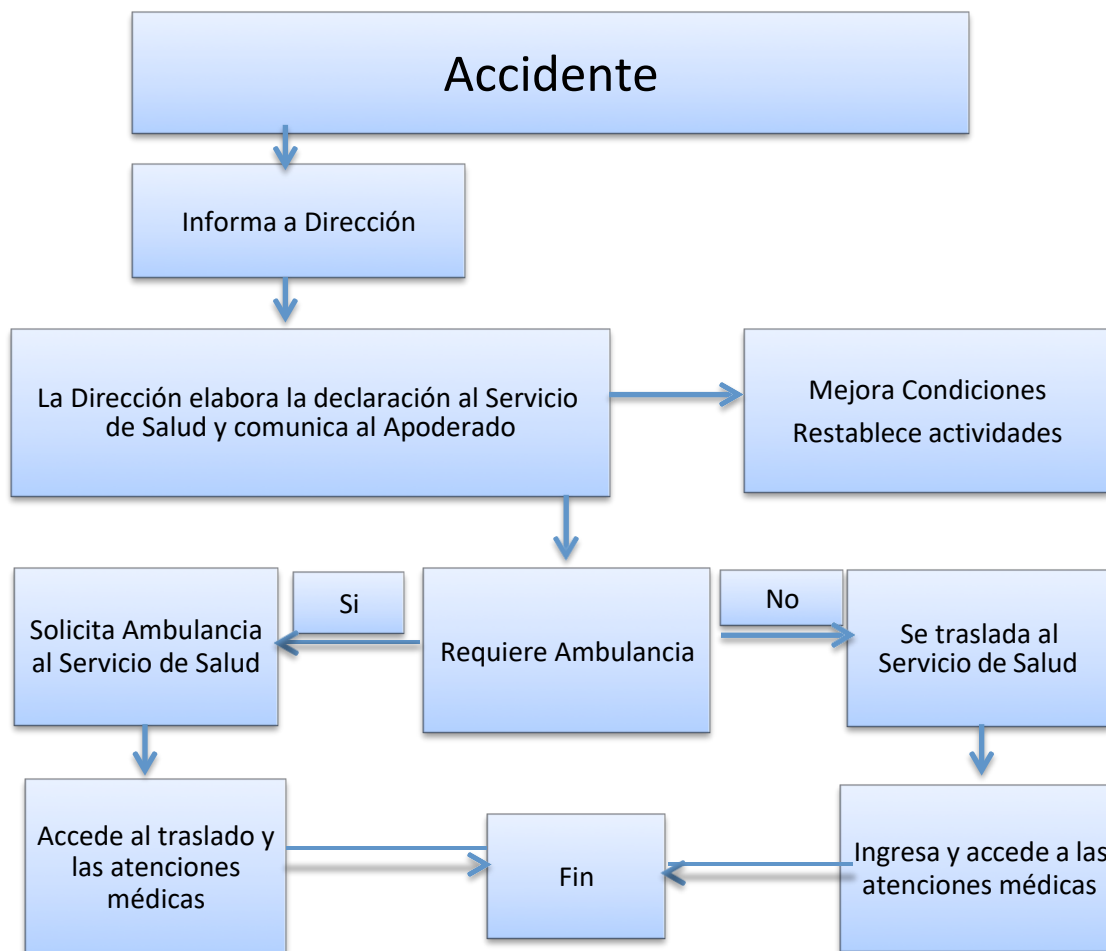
Accidente

Informa a Dirección

La Dirección elabora la declaración al Servicio de Salud y comunica al Apoderado

Mejora Condiciones
Restablece actividades

Si

Solicita Ambulancia al Servicio de Salud

Requiere Ambulancia

No

Se traslada al Servicio de Salud

Accede al traslado y las atenciones médicas

Fin

Ingresa y accede a las atenciones médicas